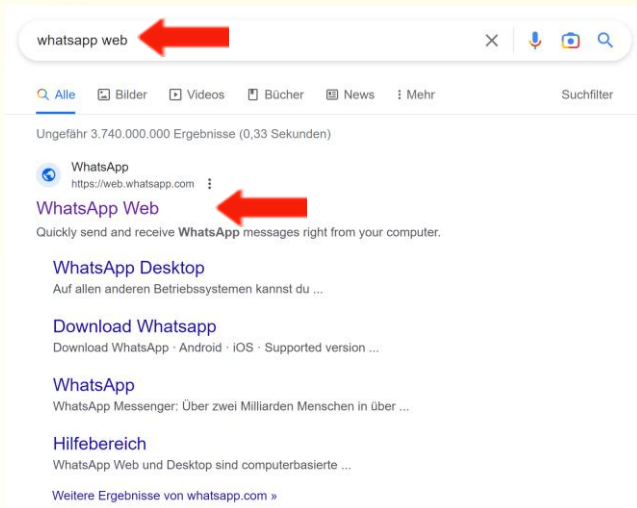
whatsapp web

Alle Bilder Videos Bücher News Mehr Suchfilter

Ungefähr 3.740.000.000 Ergebnisse (0,33 Sekunden)

WhatsApp
https://web.whatsapp.com

WhatsApp Web
Quickly send and receive **WhatsApp** messages right from your computer.

WhatsApp Desktop
Auf allen anderen Betriebssystemen kannst du ...

Download Whatsapp
Download WhatsApp · Android · iOS · Supported version ...

WhatsApp
WhatsApp Messenger: Über zwei Milliarden Menschen in über ...

Hilfebereich
WhatsApp Web und Desktop sind computerbasierte ...

Weitere Ergebnisse von whatsapp.com »